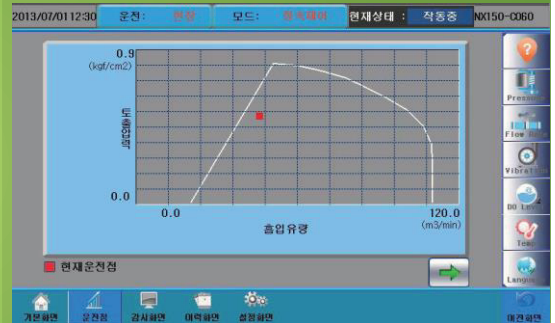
2013/07/01 12:30 운전: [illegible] 모드: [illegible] 현재상태 : 작동중 NX150-C060

0.9
(kgf/cm2)

토출압력

0.0

0.0

흡입유량

120.0
(m3/min)

현재운전점

Pressure
Flow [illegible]
Vibrat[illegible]
DO L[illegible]
Tem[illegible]
Langu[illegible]

기본화면 운전점 감시화면 이력화면 설정화면 이전화면